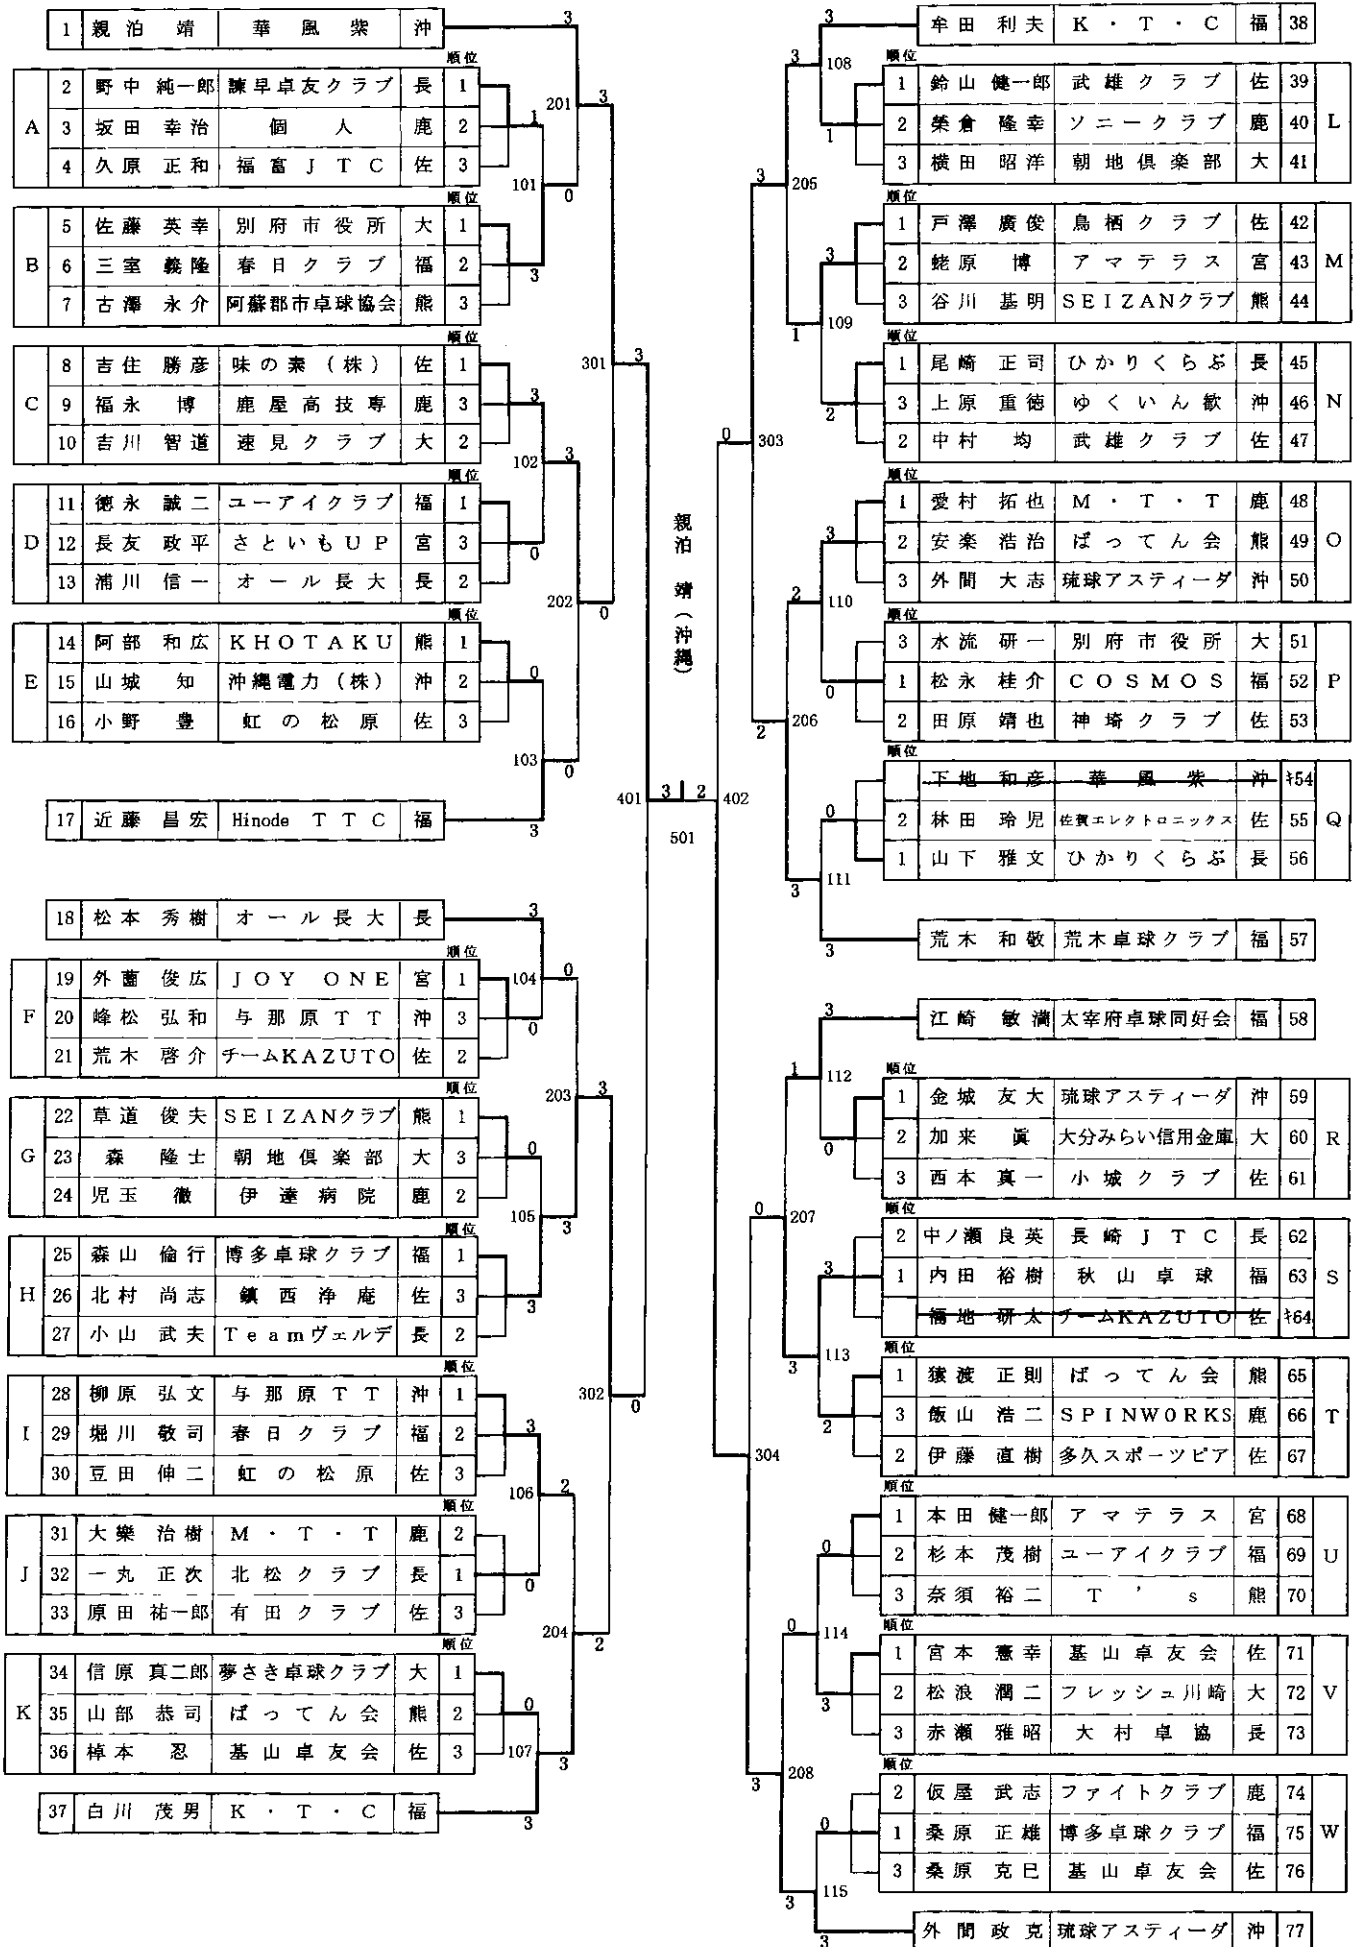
| 1 | 親泊 靖 | 華風柴 | 沖 |
|---|---|---|---|

| | | | | | 順位 |
|---|---|---|---|---|---|
| A | 2 | 野中 純一郎 | 諫早卓友クラブ | 長 | 1 |
| | 3 | 坂田 幸治 | 個人 | 鹿 | 2 |
| | 4 | 久原 正和 | 福富JTC | 佐 | 3 |
| B | 5 | 佐藤 英幸 | 別府市役所 | 大 | 1 |
| | 6 | 三室 義隆 | 春日クラブ | 福 | 2 |
| | 7 | 古澤 永介 | 阿蘇郡市卓球協会 | 熊 | 3 |
| C | 8 | 吉住 勝彦 | 味の素(株) | 佐 | 1 |
| | 9 | 福永 博 | 鹿屋高技専 | 鹿 | 3 |
| | 10 | 吉川 智道 | 速見クラブ | 大 | 2 |
| D | 11 | 徳永 誠二 | ユーアイクラブ | 福 | 1 |
| | 12 | 長友 政平 | さといもUP | 宮 | 3 |
| | 13 | 浦川 信一 | オール長大 | 長 | 2 |
| E | 14 | 阿部 和広 | KHOTAKU | 熊 | 1 |
| | 15 | 山城 知 | 沖縄電力(株) | 沖 | 2 |
| | 16 | 小野 豊 | 虹の松原 | 佐 | 3 |

| 17 | 近藤 昌宏 | Hinode TTC | 福 |
|---|---|---|---|
| 18 | 松本 秀樹 | オール長大 | 長 |

| | | | | | 順位 |
|---|---|---|---|---|---|
| F | 19 | 外薗 俊広 | JOY ONE | 宮 | 1 |
| | 20 | 峰松 弘和 | 与那原TT | 沖 | 3 |
| | 21 | 荒木 啓介 | チームKAZUTO | 佐 | 2 |
| G | 22 | 草道 俊夫 | SEIZANクラブ | 熊 | 1 |
| | 23 | 森 隆士 | 朝地倶楽部 | 大 | 3 |
| | 24 | 児玉 徹 | 伊達病院 | 鹿 | 2 |
| H | 25 | 森山 倫行 | 博多卓球クラブ | 福 | 1 |
| | 26 | 北村 尚志 | 鎮西浄庵 | 佐 | 3 |
| | 27 | 小山 武夫 | Teamヴェルデ | 長 | 2 |
| I | 28 | 柳原 弘文 | 与那原TT | 沖 | 1 |
| | 29 | 堀川 敬司 | 春日クラブ | 福 | 2 |
| | 30 | 豆田 伸二 | 虹の松原 | 佐 | 3 |
| J | 31 | 大薬 治樹 | M・T・T | 鹿 | 2 |
| | 32 | 一丸 正次 | 北松クラブ | 長 | 1 |
| | 33 | 原田 祐一郎 | 有田クラブ | 佐 | 3 |
| K | 34 | 信原 真二郎 | 夢さき卓球クラブ | 大 | 1 |
| | 35 | 山部 恭司 | ばってん会 | 熊 | 2 |
| | 36 | 棹本 忍 | 基山卓友会 | 佐 | 3 |

| 37 | 白川 茂男 | K・T・C | 福 |
|---|---|---|---|

101 102 103 104 105 106 107 201 202 203 204 301 302 401 402 501

親泊 靖(沖縄)

| 牟田 利夫 | K・T・C | 福 | 38 | |
|---|---|---|---|---|

| 順位 | | | | | |
|---|---|---|---|---|---|
| 1 | 鈴山 健一郎 | 武雄クラブ | 佐 | 39 | L |
| 2 | 榮倉 隆幸 | ソニークラブ | 鹿 | 40 | |
| 3 | 横田 昭洋 | 朝地倶楽部 | 大 | 41 | |
| 1 | 戸澤 廣俊 | 鳥栖クラブ | 佐 | 42 | M |
| 2 | 蛯原 博 | アマテラス | 宮 | 43 | |
| 3 | 谷川 基明 | SEIZANクラブ | 熊 | 44 | |
| 1 | 尾崎 正司 | ひかりくらぶ | 長 | 45 | N |
| 3 | 上原 重徳 | ゆくいん歓 | 沖 | 46 | |
| 2 | 中村 均 | 武雄クラブ | 佐 | 47 | |
| 1 | 愛村 拓也 | M・T・T | 鹿 | 48 | O |
| 2 | 安楽 浩治 | ばってん会 | 熊 | 49 | |
| 3 | 外間 大志 | 琉球アスティーダ | 沖 | 50 | |
| 3 | 水流 研一 | 別府市役所 | 大 | 51 | P |
| 1 | 松永 桂介 | COSMOS | 福 | 52 | |
| 2 | 田原 靖也 | 神埼クラブ | 佐 | 53 | |
| | ~~下地 和彦~~ | ~~華風柴~~ | ~~沖~~ | ~~54~~ | Q |
| 2 | 林田 玲児 | 佐賀エレクトロニックス | 佐 | 55 | |
| 1 | 山下 雅文 | ひかりくらぶ | 長 | 56 | |

| 荒木 和敬 | 荒木卓球クラブ | 福 | 57 |
|---|---|---|---|
| 江崎 敏満 | 太宰府卓球同好会 | 福 | 58 |

| 順位 | | | | | |
|---|---|---|---|---|---|
| 1 | 金城 友大 | 琉球アスティーダ | 沖 | 59 | R |
| 2 | 加来 眞 | 大分みらい信用金庫 | 大 | 60 | |
| 3 | 西本 真一 | 小城クラブ | 佐 | 61 | |
| 2 | 中ノ瀬 良英 | 長崎JTC | 長 | 62 | S |
| 1 | 内田 裕樹 | 秋山卓球 | 福 | 63 | |
| | ~~福地 研太~~ | ~~チームKAZUTO~~ | ~~佐~~ | ~~64~~ | |
| 1 | 猿渡 正則 | ばってん会 | 熊 | 65 | T |
| 3 | 飯山 浩二 | SPINWORKS | 鹿 | 66 | |
| 2 | 伊藤 直樹 | 多久スポーツピア | 佐 | 67 | |
| 1 | 本田 健一郎 | アマテラス | 宮 | 68 | U |
| 2 | 杉本 茂樹 | ユーアイクラブ | 福 | 69 | |
| 3 | 奈須 裕二 | T's | 熊 | 70 | |
| 1 | 宮本 憲幸 | 基山卓友会 | 佐 | 71 | V |
| 2 | 松浪 潤二 | フレッシュ川崎 | 大 | 72 | |
| 3 | 赤瀬 雅昭 | 大村卓協 | 長 | 73 | |
| 2 | 仮屋 武志 | ファイトクラブ | 鹿 | 74 | W |
| 1 | 桑原 正雄 | 博多卓球クラブ | 福 | 75 | |
| 3 | 桑原 克巳 | 基山卓友会 | 佐 | 76 | |

| 外間 政克 | 琉球アスティーダ | 沖 | 77 |
|---|---|---|---|

108 109 110 111 112 113 114 115 205 206 207 208 303 304